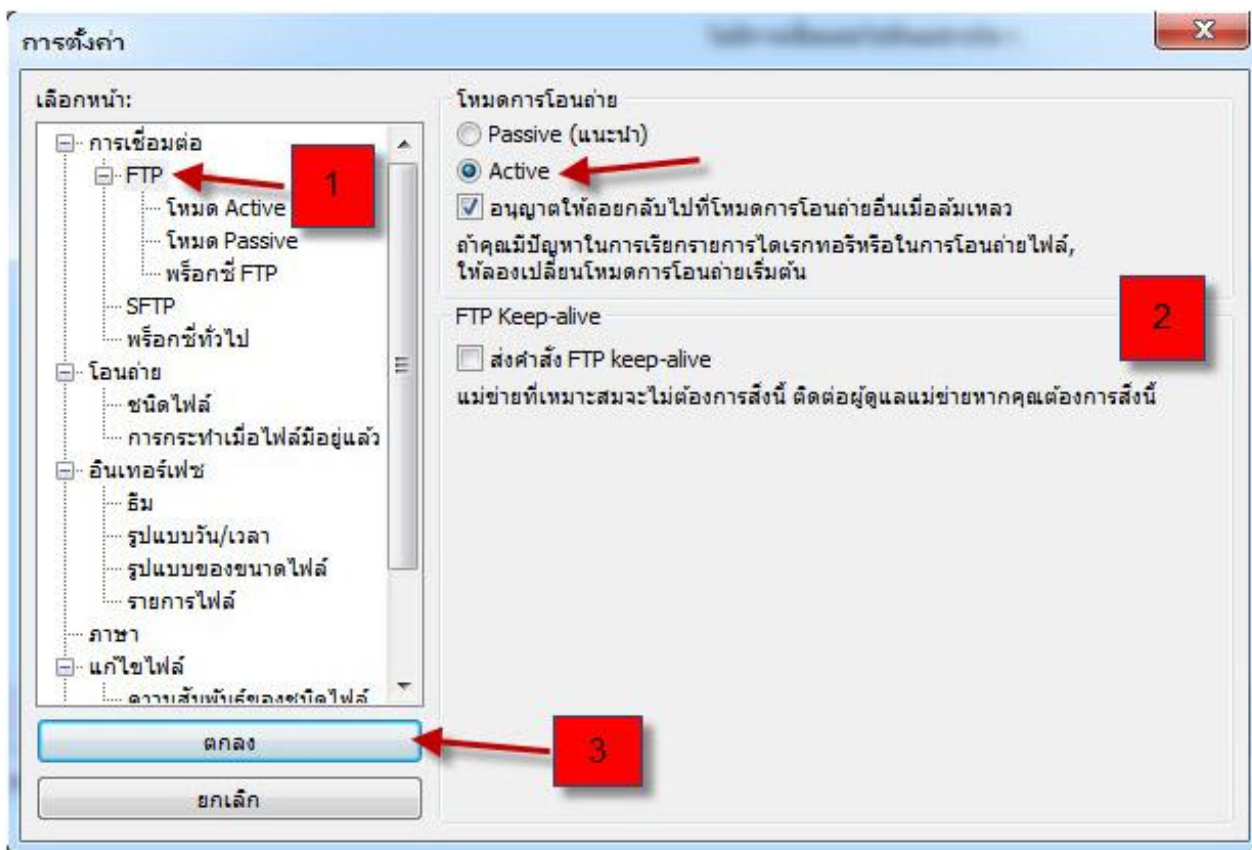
การตั้งค่า

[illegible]

X

เลือกหน้า:

การเชื่อมต่อ
FTP
โหมด Active
โหมด Passive
พร็อกซี่ FTP
SFTP
พร็อกซี่ทั่วไป
โอนถ่าย
ชนิดไฟล์
การกระทำเมื่อไฟล์มีอยู่แล้ว
อินเทอร์เฟซ
ธีม
รูปแบบวัน/เวลา
รูปแบบของขนาดไฟล์
รายการไฟล์
ภาษา
แก้ไขไฟล์
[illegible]

1

ตกลง

3

ยกเลิก

โหมดการโอนถ่าย
Passive (แนะนำ)
Active
อนุญาตให้ถอยกลับไปที่โหมดการโอนถ่ายอื่นเมื่อล้มเหลว
ถ้าคุณมีปัญหาในการเรียกรายการไดเรกทอรีหรือในการโอนถ่ายไฟล์, ให้ลองเปลี่ยนโหมดการโอนถ่ายเริ่มต้น

FTP Keep-alive

2

ส่งคำสั่ง FTP keep-alive
แม่ข่ายที่เหมาะสมจะไม่ต้องการสิ่งนี้ ติดต่อผู้ดูแลแม่ข่ายหากคุณต้องการสิ่งนี้